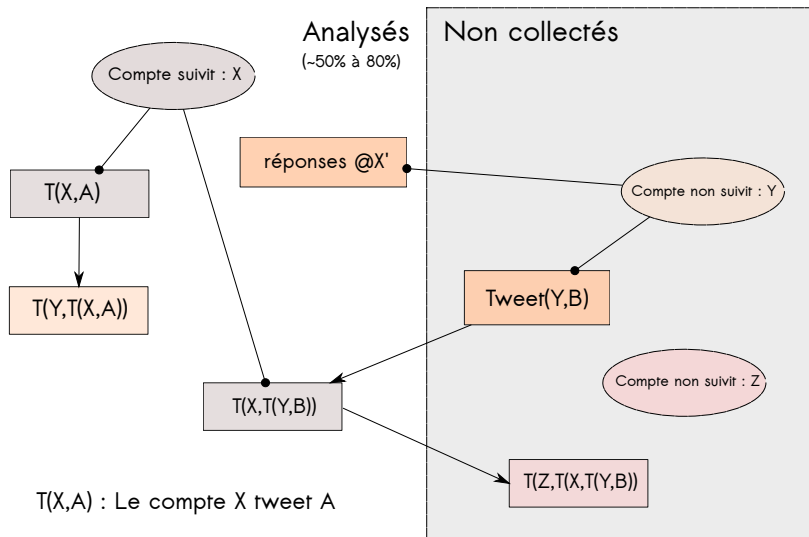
Analysés
(~50% à 80%)

Non collectés

Compte suivit : X

T(X,A)

T(Y,T(X,A))

réponses @X'

Compte non suivit : Y

Tweet(Y,B)

T(X,T(Y,B))

Compte non suivit : Z

T(Z,T(X,T(Y,B))

T(X,A) : Le compte X tweet A